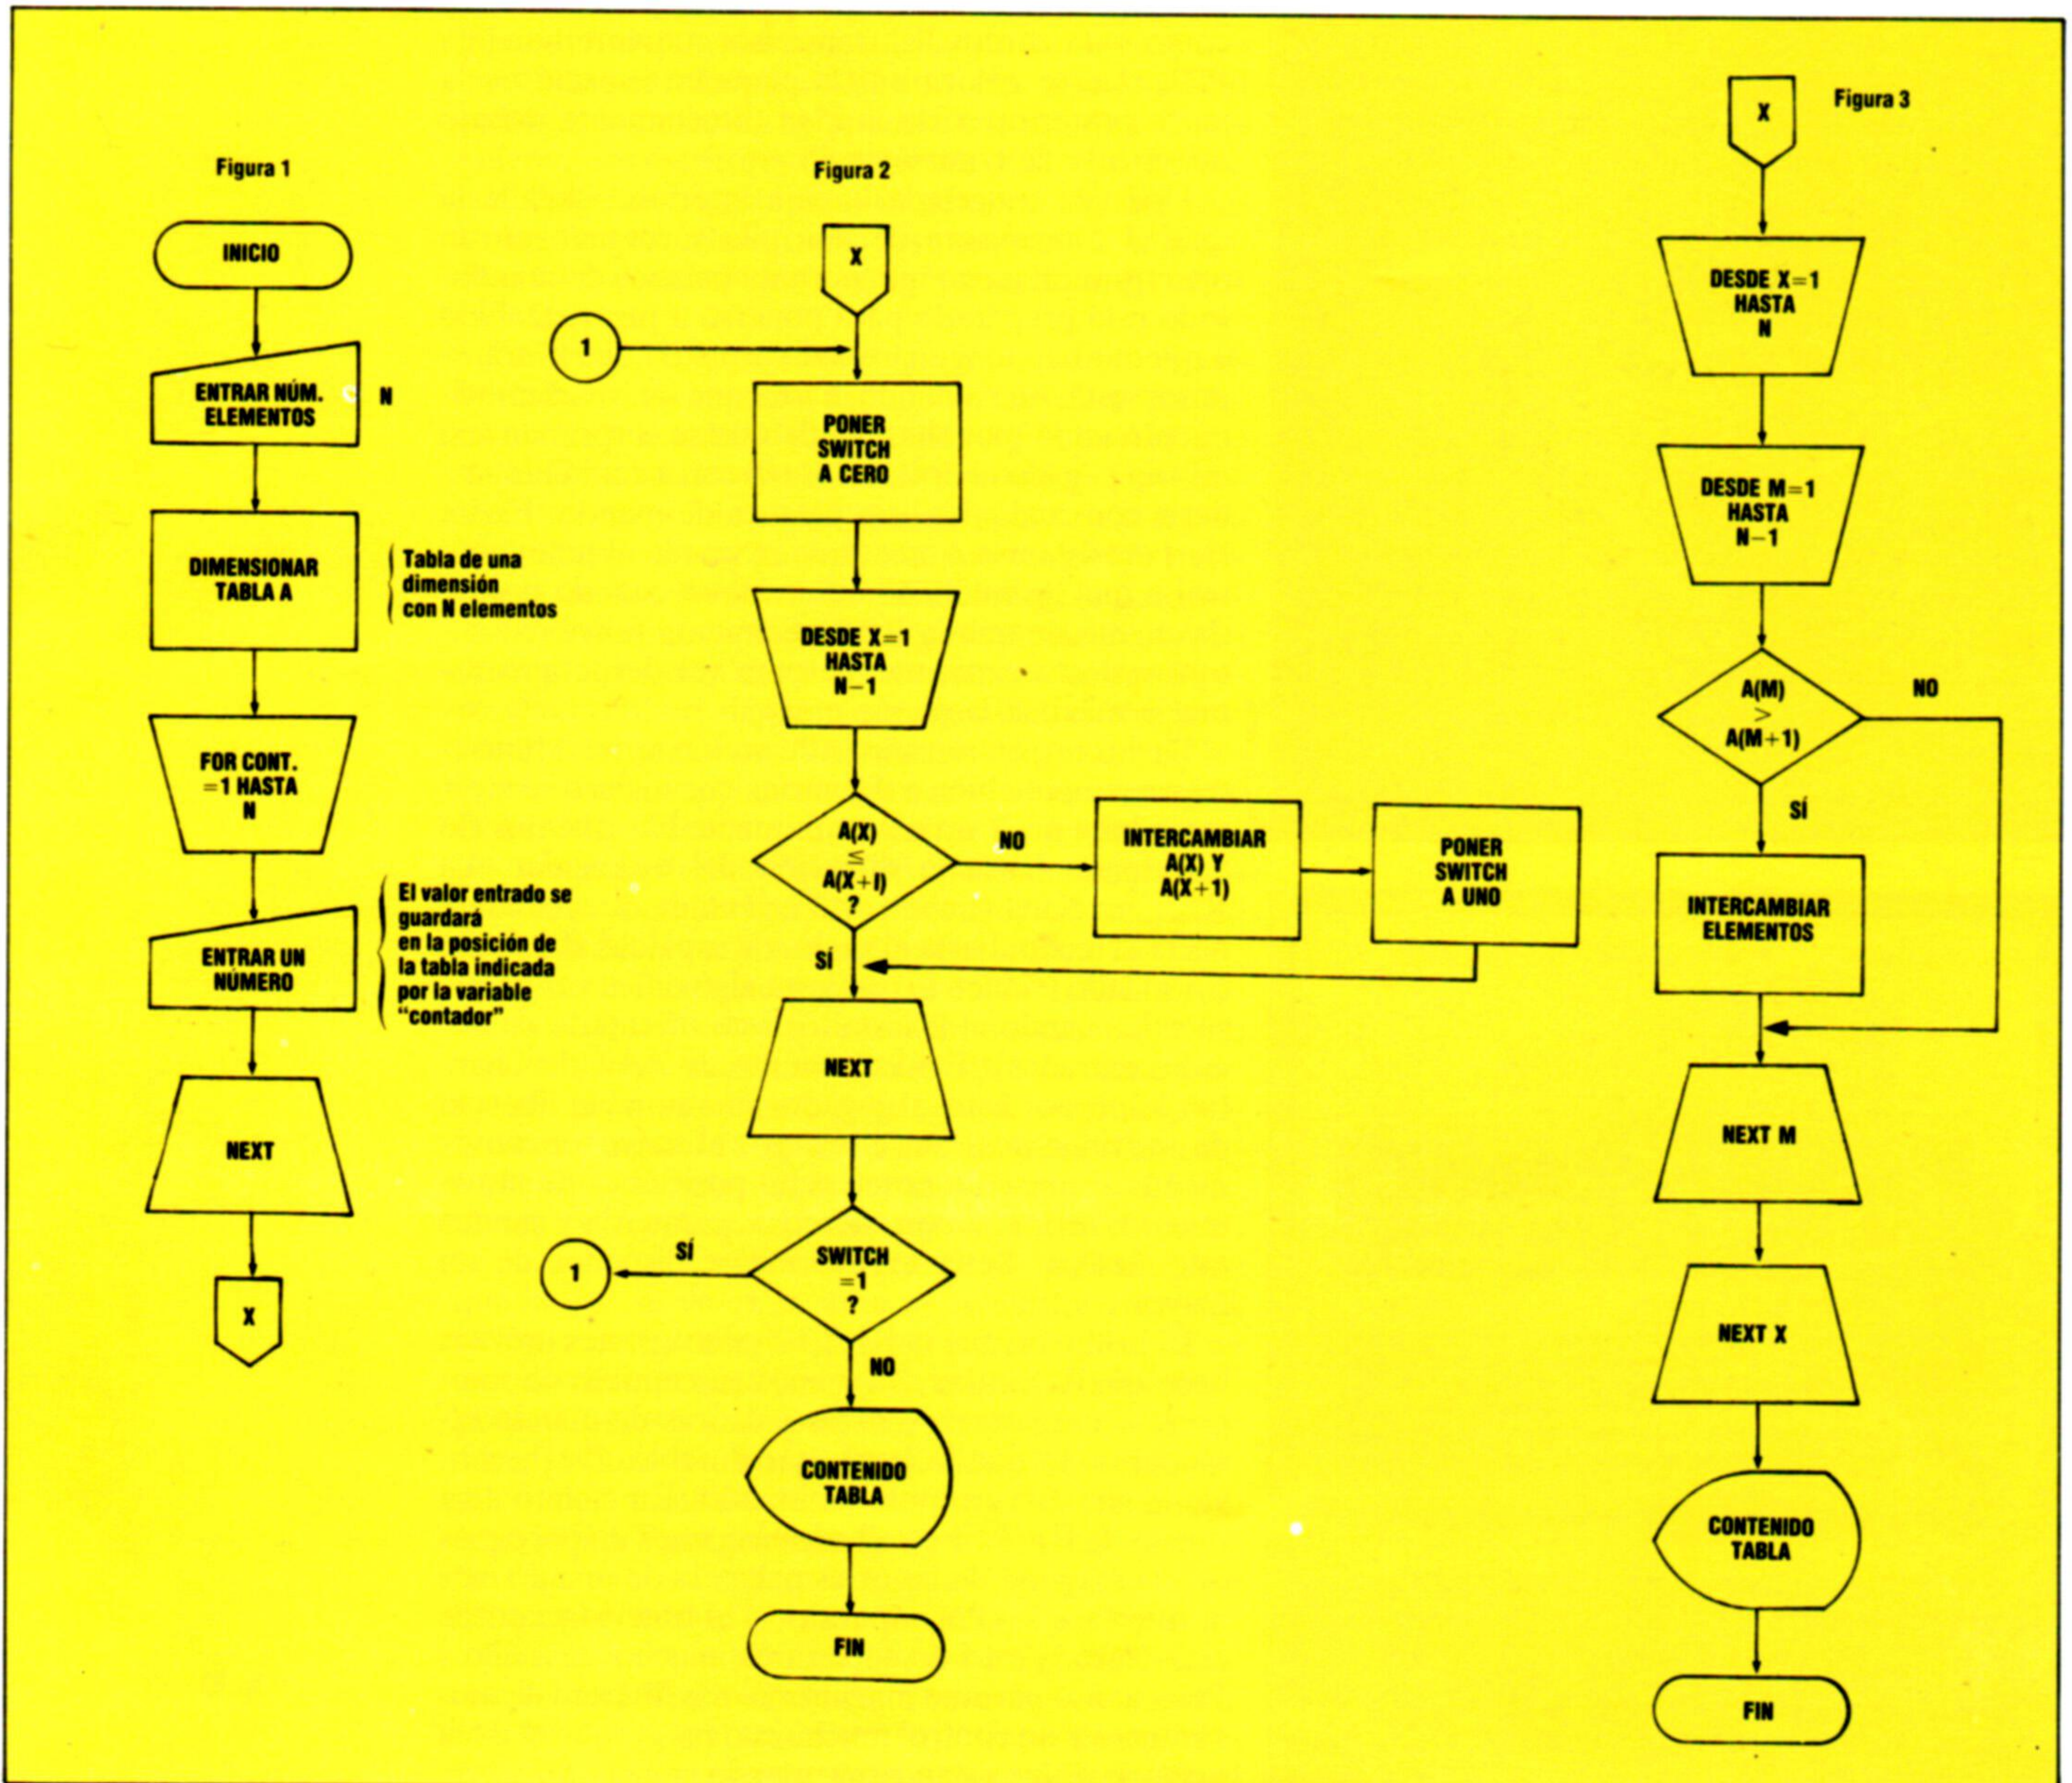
Figura 1

INICIO

ENTRAR NÚM. ELEMENTOS

N

DIMENSIONAR TABLA A

Tabla de una dimensión con N elementos

FOR CONT. =1 HASTA N

ENTRAR UN NÚMERO

El valor entrado se guardará en la posición de la tabla indicada por la variable "contador"

NEXT

X

Figura 2

X

1

PONER SWITCH A CERO

DESDE X=1 HASTA N−1

A(X) $\leq$ A(X+I) ?

NO

INTERCAMBIAR A(X) Y A(X+1)

PONER SWITCH A UNO

SÍ

NEXT

SWITCH =1 ?

SÍ

1

NO

CONTENIDO TABLA

FIN

Figura 3

X

DESDE X=1 HASTA N

DESDE M=1 HASTA N−1

A(M) > A(M+1)

NO

SÍ

INTERCAMBIAR ELEMENTOS

NEXT M

NEXT X

CONTENIDO TABLA

FIN